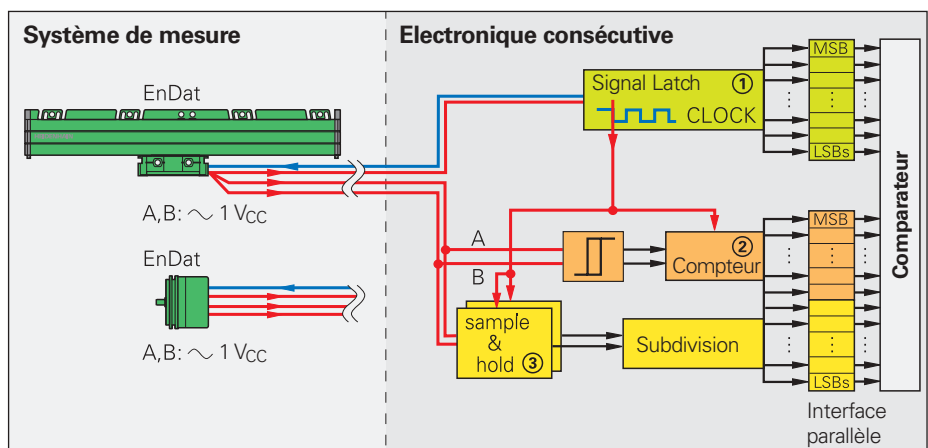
Système de mesure

Electronique consécutive

EnDat

A,B: ∼ 1 V$_{CC}$

EnDat

A,B: ∼ 1 V$_{CC}$

Signal Latch ①

CLOCK

MSB

LSBs

A

B

② Compteur

MSB

LSBs

sample & hold ③

Subdivision

Comparateur

Interface parallèle